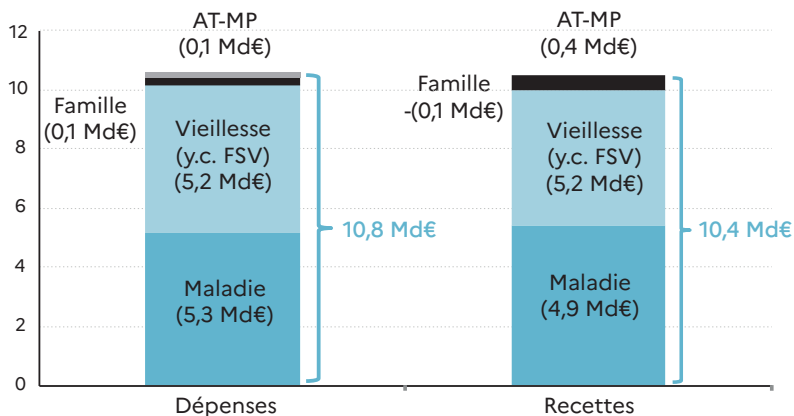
12
10
8
6
4
2
0

AT-MP
(0,1 Md€)

Famille
(0,1 Md€)

Vieillesse
(y.c. FSV)
(5,2 Md€)

Maladie
(5,3 Md€)

10,8 Md€

Dépenses

AT-MP
(0,4 Md€)

Famille
-(0,1 Md€)

Vieillesse
(y.c. FSV)
(5,2 Md€)

Maladie
(4,9 Md€)

10,4 Md€

Recettes